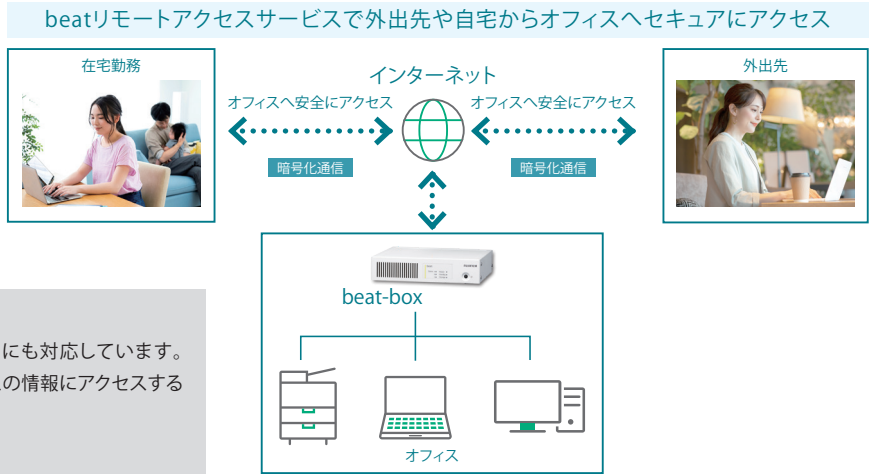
beatリモートアクセスサービスで外出先や自宅からオフィスへセキュアにアクセス

在宅勤務

インターネット

外出先

オフィスへ安全にアクセス

オフィスへ安全にアクセス

暗号化通信

暗号化通信

beat-box

FUJIFILM

にも対応しています。
の情報にアクセスする

オフィス